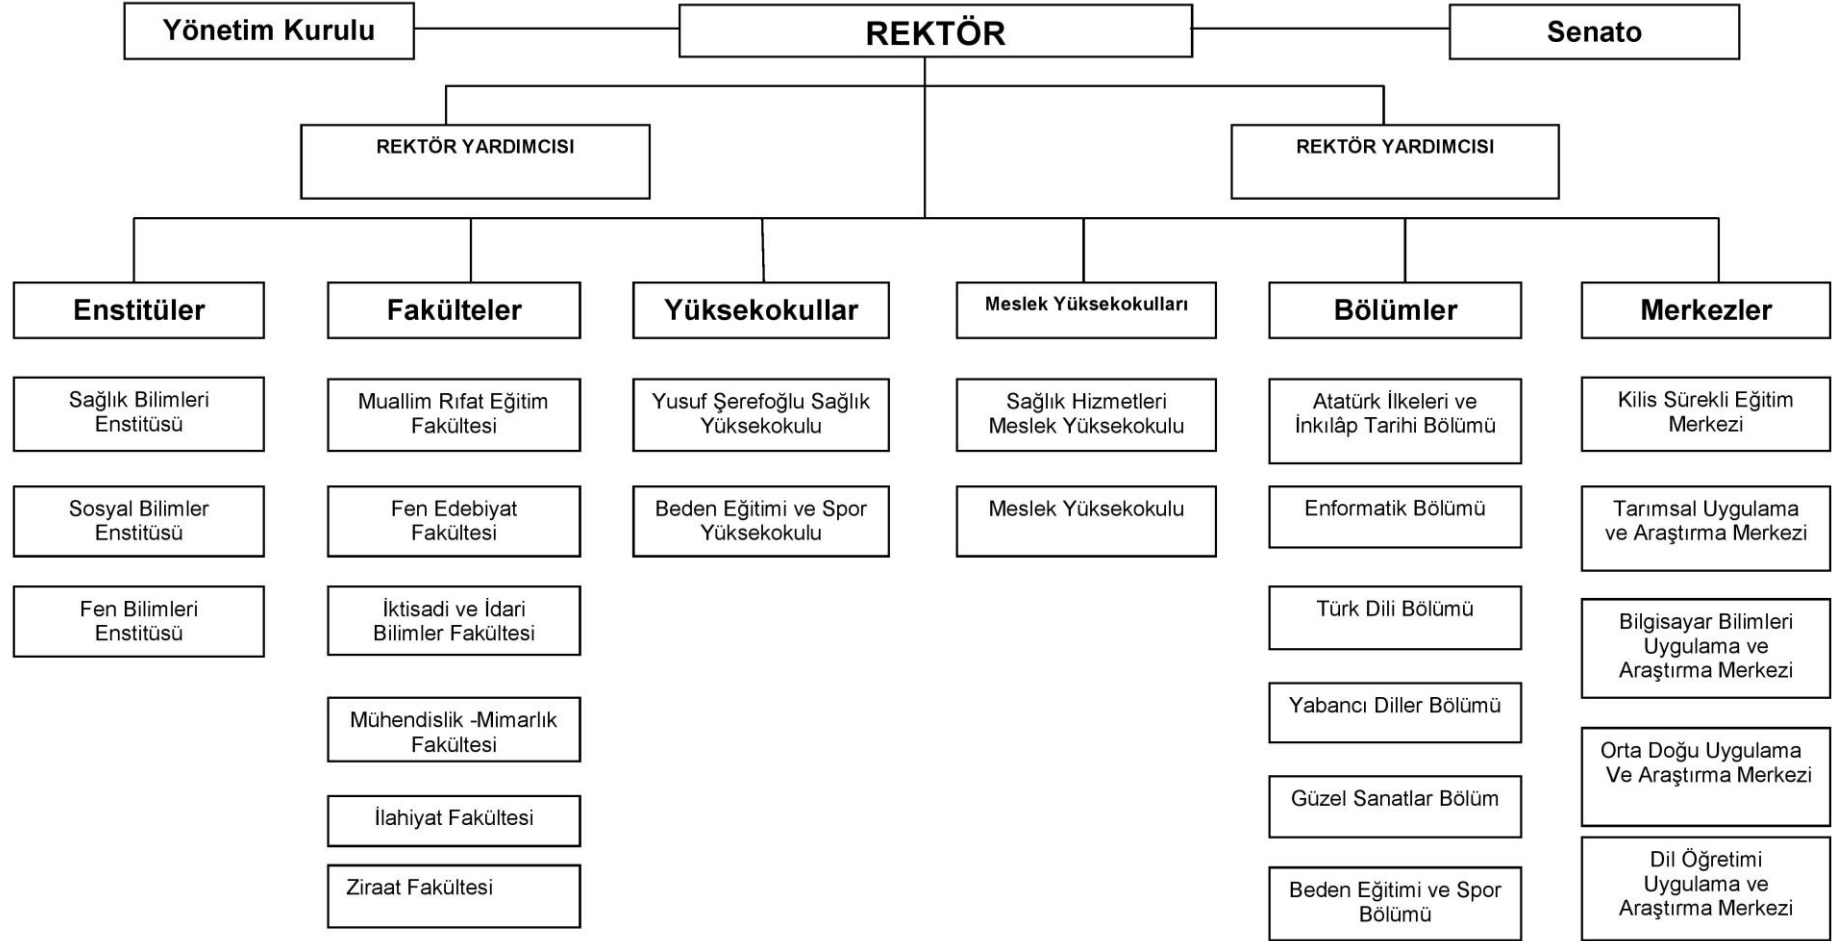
Yönetim Kurulu

REKTÖR

Senato

REKTÖR YARDIMCISI

REKTÖR YARDIMCISI

Enstitüler

Sağlık Bilimleri Enstitüsü

Sosyal Bilimler Enstitüsü

Fen Bilimleri Enstitüsü

Fakülteler

Muallim Rıfat Eğitim Fakültesi

Fen Edebiyat Fakültesi

İktisadi ve İdari Bilimler Fakültesi

Mühendislik -Mimarlık Fakültesi

İlahiyat Fakültesi

Ziraat Fakültesi

Yüksekokullar

Yusuf Şerefoğlu Sağlık Yüksekokulu

Beden Eğitimi ve Spor Yüksekokulu

Meslek Yüksekokulları

Sağlık Hizmetleri Meslek Yüksekokulu

Meslek Yüksekokulu

Bölümler

Atatürk İlkeleri ve İnkılâp Tarihi Bölümü

Enformatik Bölümü

Türk Dili Bölümü

Yabancı Diller Bölümü

Güzel Sanatlar Bölüm

Beden Eğitimi ve Spor Bölümü

Merkezler

Kilis Sürekli Eğitim Merkezi

Tarımsal Uygulama ve Araştırma Merkezi

Bilgisayar Bilimleri Uygulama ve Araştırma Merkezi

Orta Doğu Uygulama Ve Araştırma Merkezi

Dil Öğretimi Uygulama ve Araştırma Merkezi